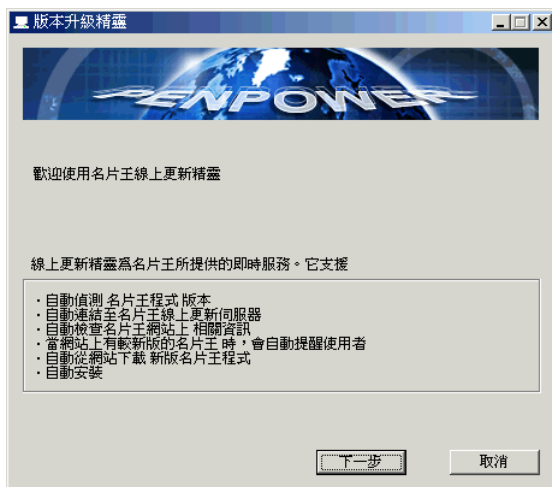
版本升級精靈

PENPOWER

歡迎使用名片王線上更新精靈

線上更新精靈為名片王所提供的即時服務。它支援

‧自動偵測 名片王程式 版本
‧自動連結至名片王線上更新伺服器
‧自動檢查名片王網站上 相關資訊
‧當網站上有較新版的名片王 時，會自動提醒使用者
‧自動從網站下載 新版名片王程式
‧自動安裝

下一步

取消